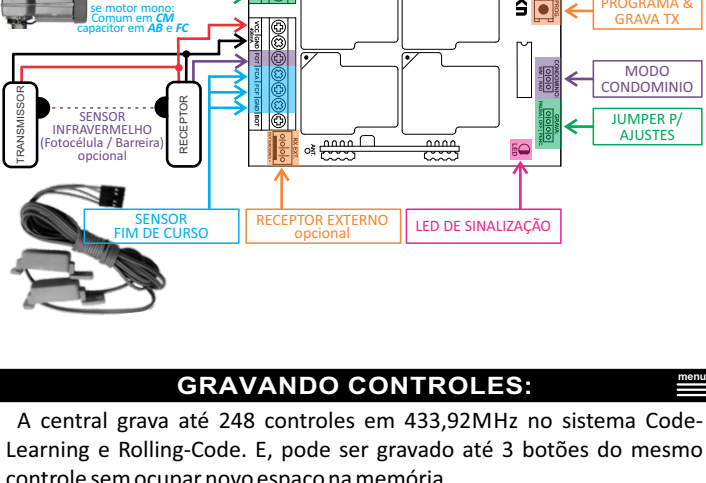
se motor mono:
Comum em *CM*
capacitor em *AB* e *FC*

PROGRAMA &
GRAVA TX

TRANSMISSOR

SENSOR
INFRAVERMELHO
(Fotocélula / Barreira)
opcional

RECEPTOR

VCC GND

FOT FCA FCF GND RCP

MODO
CONDOMINIO

JUMPER P/
AJUSTES

LED

SENSOR
FIM DE CURSO

RECEPTOR EXTERNO
opcional

LED DE SINALIZAÇÃO

GRAVANDO CONTROLES:

menu

A central grava até 248 controles em 433,92MHz no sistema Code-Learning e Rolling-Code. E, pode ser gravado até 3 botões do mesmo controle sem ocupar novo espaço na memória.